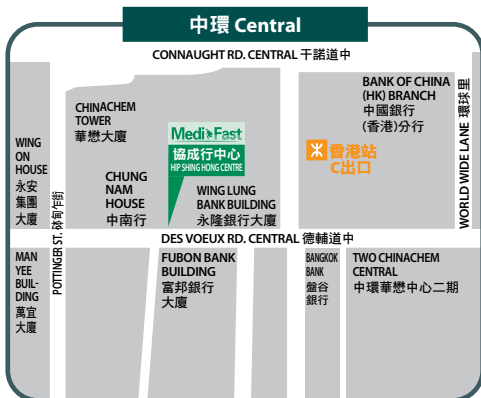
中環 Central

CONNAUGHT RD. CENTRAL 干諾道中

CHINACHEM TOWER 華懋大廈

Medi Fast
協成行中心
HIP SHING HONG CENTRE

BANK OF CHINA (HK) BRANCH 中國銀行 (香港)分行

香港站 C出口

WORLD WIDE LANE 環球里

WING ON HOUSE 永安集團大廈

CHUNG NAM HOUSE 中南行

WING LUNG BANK BUILDING 永隆銀行大廈

POTTINGER ST. 砵甸乍街

DES VOEUX RD. CENTRAL 德輔道中

MAN YEE BUILDING 萬宜大廈

FUBON BANK BUILDING 富邦銀行大廈

BANGKOK BANK 盤谷銀行

TWO CHINACHEM CENTRAL 中環華懋中心二期